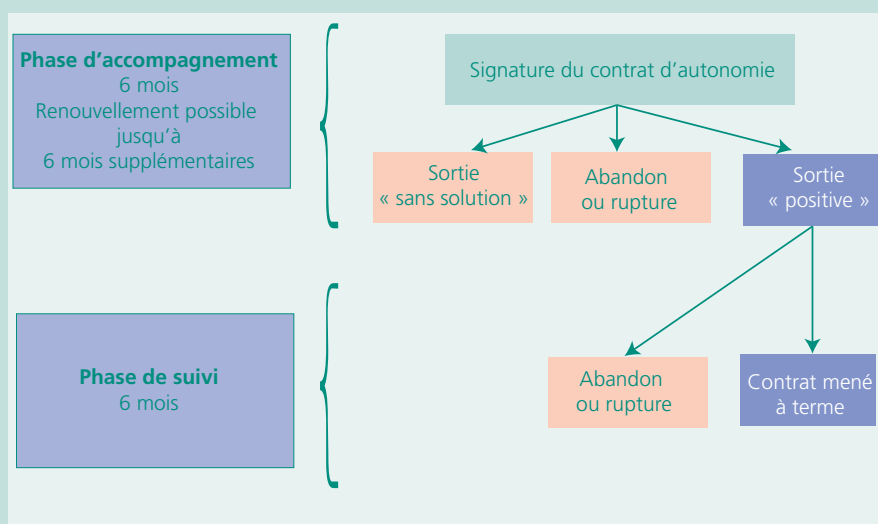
**Phase d'accompagnement**
6 mois
Renouvellement possible jusqu'à
6 mois supplémentaires

Signature du contrat d'autonomie

Sortie « sans solution »

Abandon ou rupture

Sortie « positive »

**Phase de suivi**
6 mois

Abandon ou rupture

Contrat mené à terme